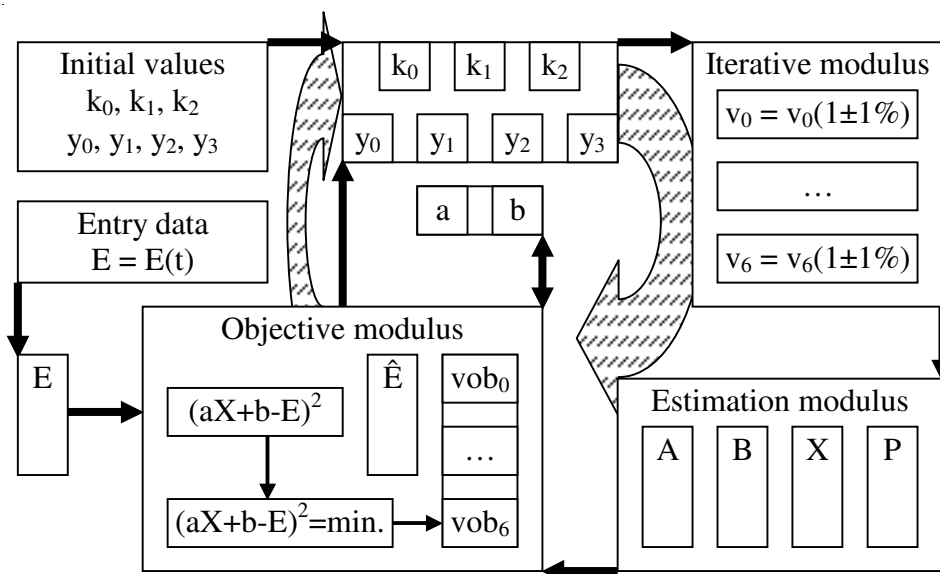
Initial values
$k_0$, $k_1$, $k_2$
$y_0$, $y_1$, $y_2$, $y_3$

$k_0$ $k_1$ $k_2$
$y_0$ $y_1$ $y_2$ $y_3$

a b

Iterative modulus
$v_0 = v_0(1\pm1\%)$
…
$v_6 = v_6(1\pm1\%)$

Entry data
E = E(t)

E

Objective modulus
$(aX+b-E)^2$
$(aX+b-E)^2$=min.
$\hat{E}$
$vob_0$
…
$vob_6$

Estimation modulus
A B X P